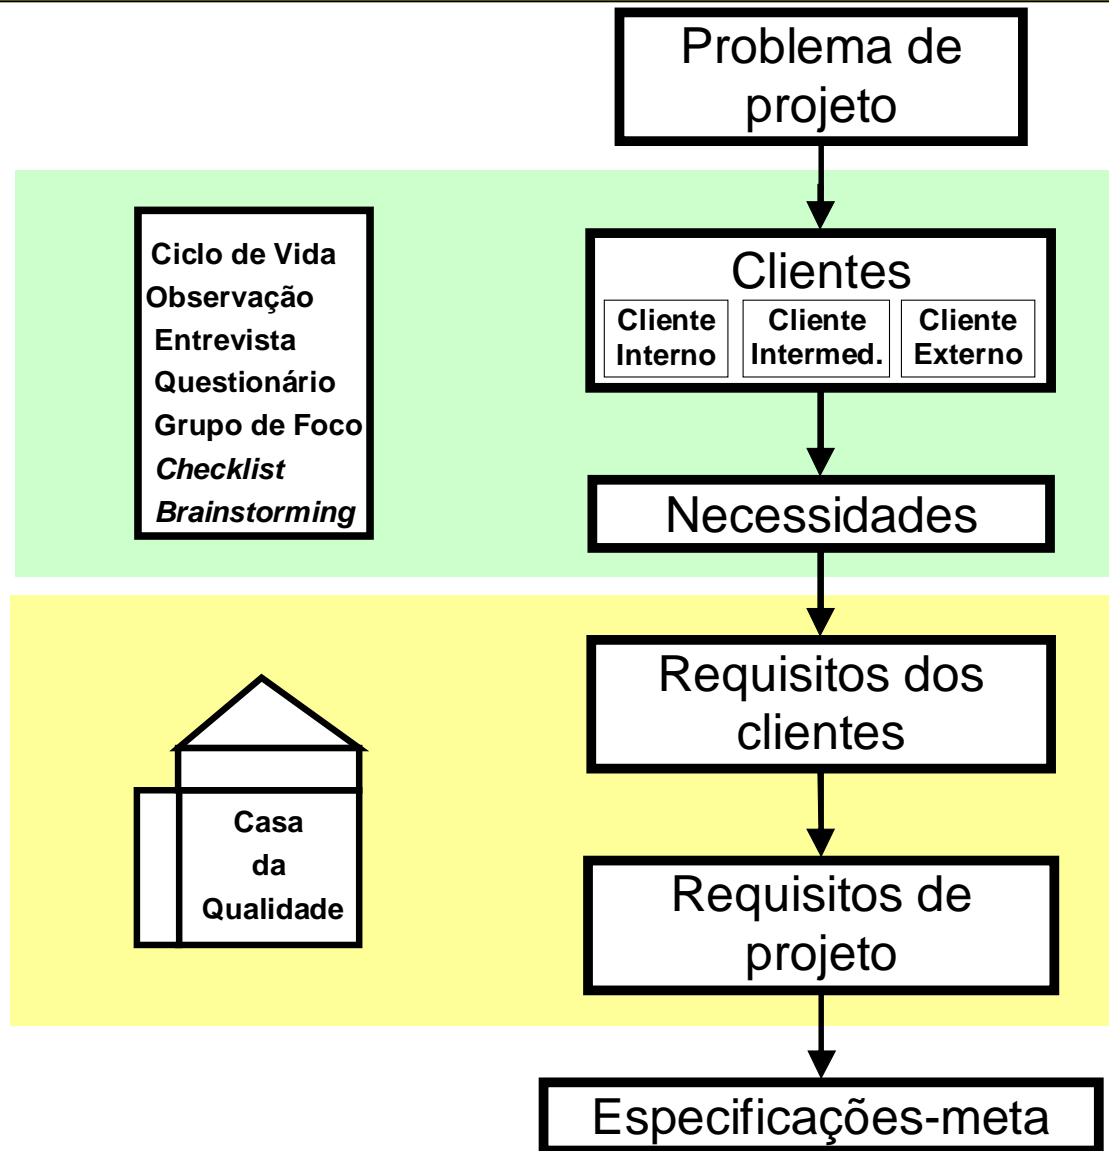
Problema de projeto

Ciclo de Vida
Observação
Entrevista
Questionário
Grupo de Foco
*Checklist*
*Brainstorming*

Clientes

| Cliente Interno | Cliente Intermed. | Cliente Externo |
|---|---|---|

Necessidades

Casa da Qualidade

Requisitos dos clientes

Requisitos de projeto

Especificações-meta